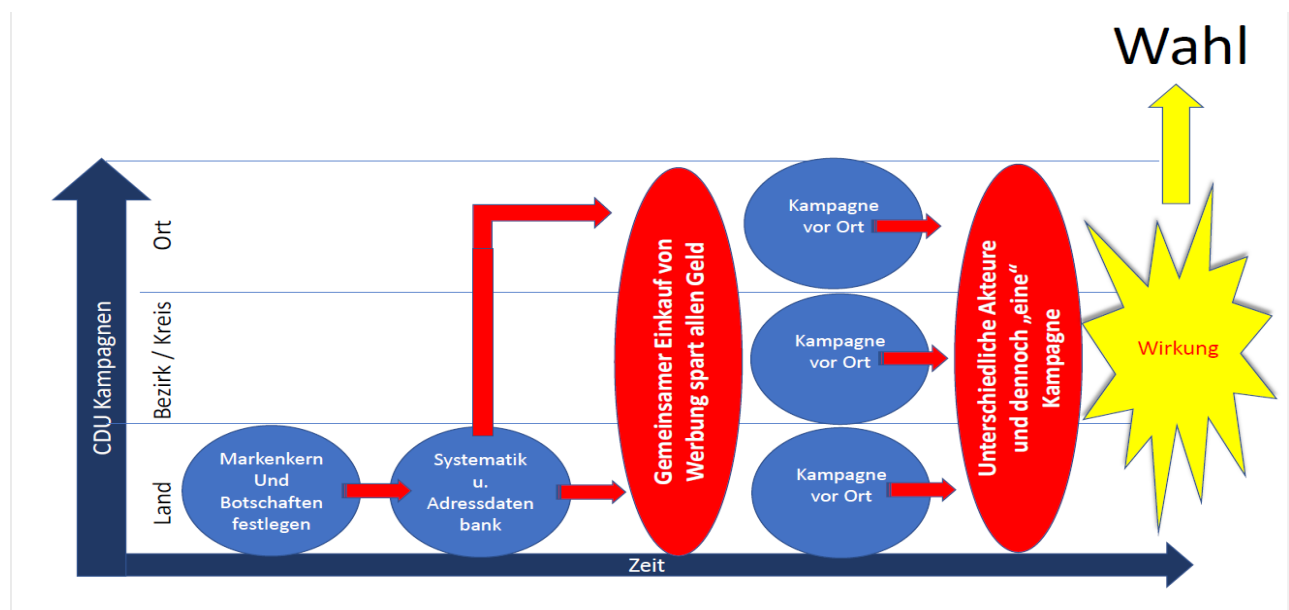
Wahl

CDU Kampagnen

Ort

Bezirk / Kreis

Land

Markenkern Und Botschaften festlegen

Systematik u. Adressdaten bank

Gemeinsamer Einkauf von Werbung spart allen Geld

Kampagne vor Ort

Kampagne vor Ort

Kampagne vor Ort

Unterschiedliche Akteure und dennoch „eine" Kampagne

Wirkung

Zeit